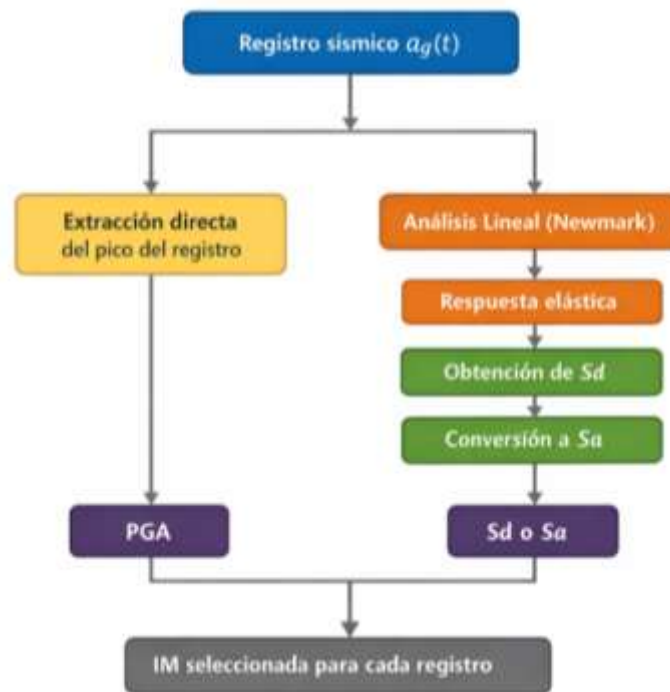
Registro sísmico $a_g(t)$

Extracción directa del pico del registro

Análisis Lineal (Newmark)

Respuesta elástica

Obtención de $Sd$

Conversión a $Sa$

PGA

Sd o $Sa$

IM seleccionada para cada registro